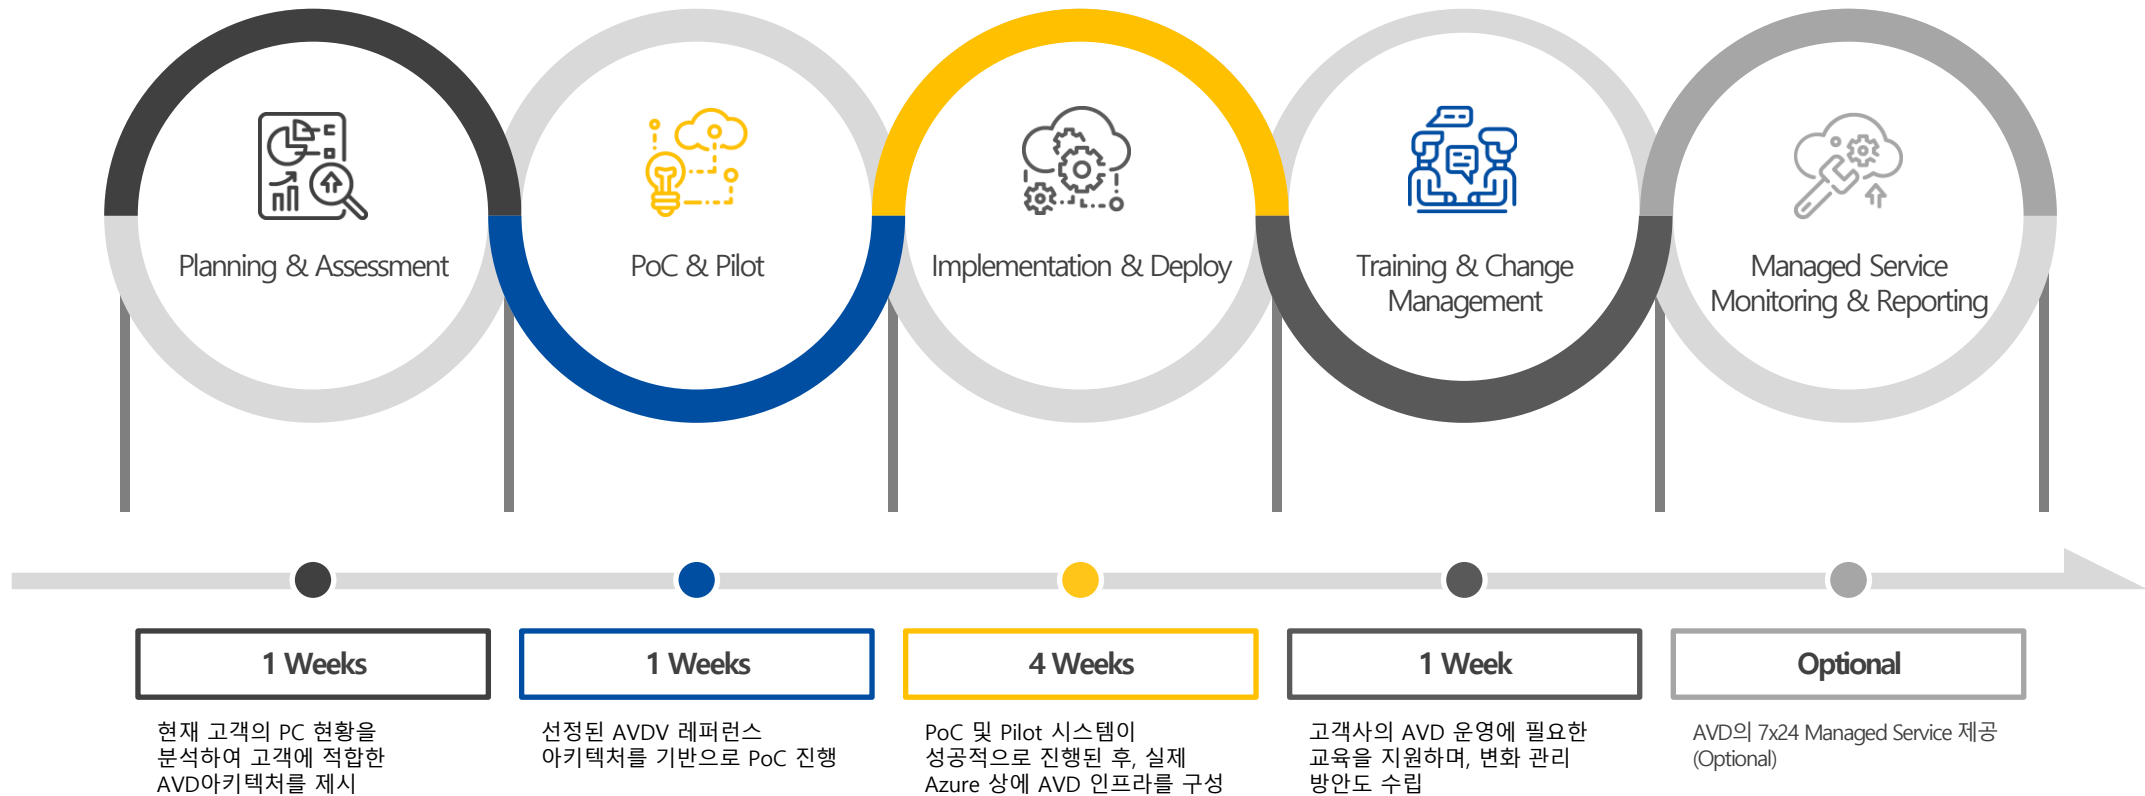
Planning & Assessment

PoC & Pilot

Implementation & Deploy

Training & Change Management

Managed Service Monitoring & Reporting

1 Weeks

현재 고객의 PC 현황을 분석하여 고객에 적합한 AVD아키텍처를 제시

1 Weeks

선정된 AVDV 레퍼런스 아키텍처를 기반으로 PoC 진행

4 Weeks

PoC 및 Pilot 시스템이 성공적으로 진행된 후, 실제 Azure 상에 AVD 인프라를 구성

1 Week

고객사의 AVD 운영에 필요한 교육을 지원하며, 변화 관리 방안도 수립

Optional

AVD의 7x24 Managed Service 제공 (Optional)